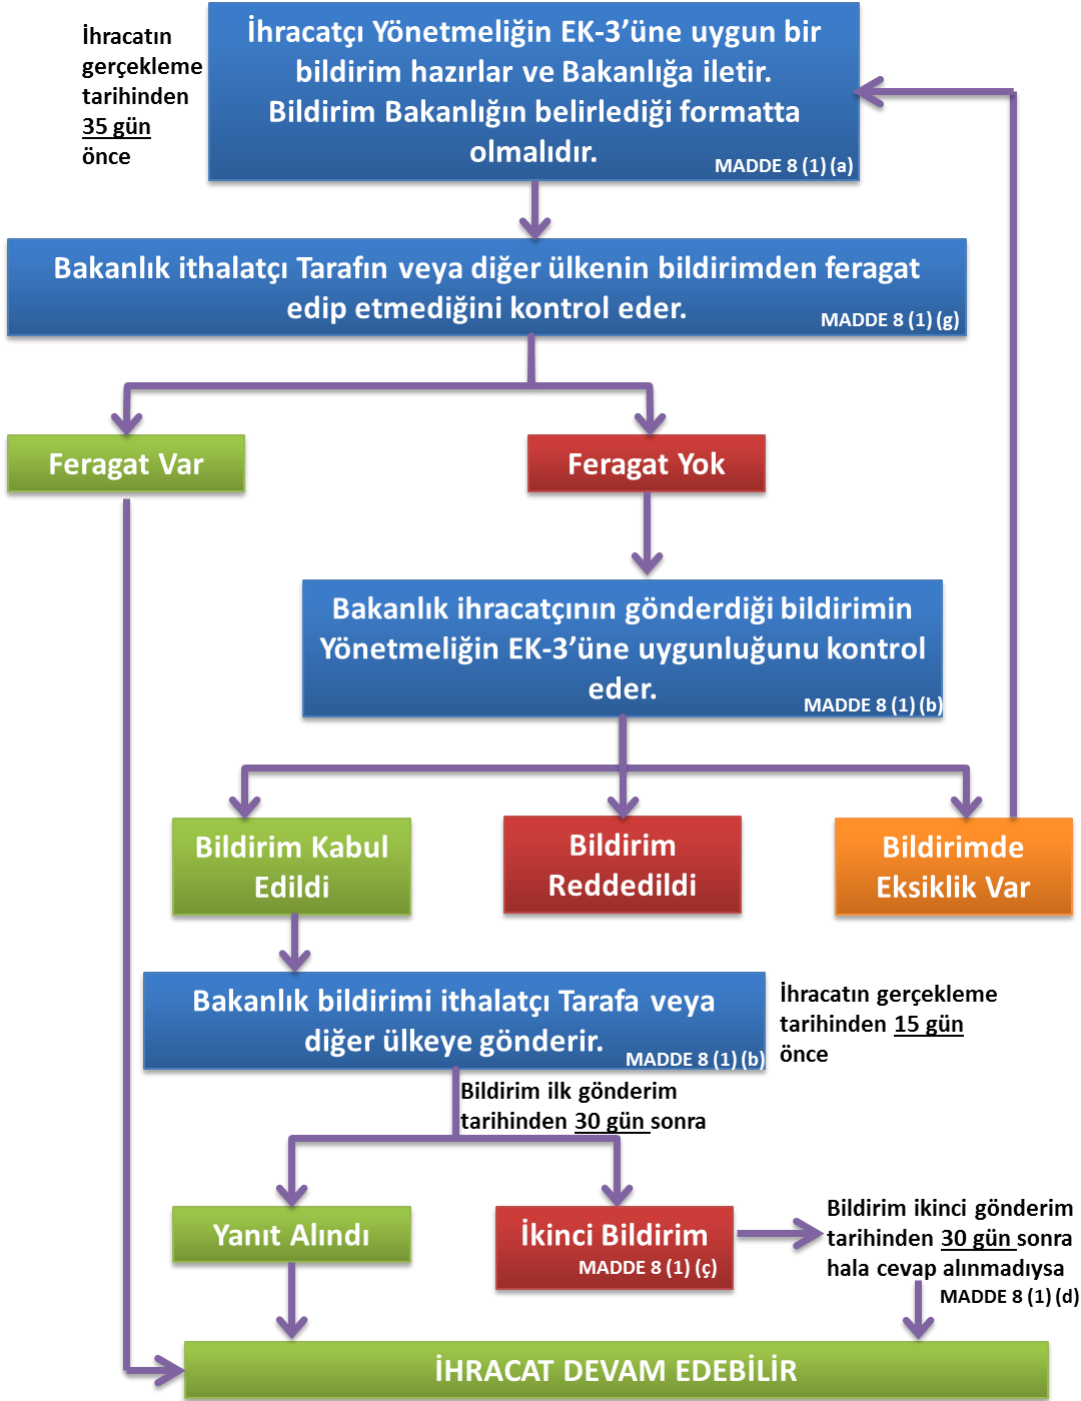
İhracatın gerçekleme tarihinden 35 gün önce

İhracatçı Yönetmeliğin EK-3'üne uygun bir bildirim hazırlar ve Bakanlığa iletir. Bildirim Bakanlığın belirlediği formatta olmalıdır. MADDE 8 (1) (a)

Bakanlık ithalatçı Tarafın veya diğer ülkenin bildirimden feragat edip etmediğini kontrol eder. MADDE 8 (1) (g)

Feragat Var

Feragat Yok

Bakanlık ihracatçının gönderdiği bildirimin Yönetmeliğin EK-3'üne uygunluğunu kontrol eder. MADDE 8 (1) (b)

Bildirim Kabul Edildi

Bildirim Reddedildi

Bildirimde Eksiklik Var

Bakanlık bildirimi ithalatçı Tarafa veya diğer ülkeye gönderir. MADDE 8 (1) (b)

İhracatın gerçekleme tarihinden 15 gün önce

Bildirim ilk gönderim tarihinden 30 gün sonra

Yanıt Alındı

İkinci Bildirim MADDE 8 (1) (ç)

Bildirim ikinci gönderim tarihinden 30 gün sonra hala cevap alınmadıysa MADDE 8 (1) (d)

İHRACAT DEVAM EDEBİLİR